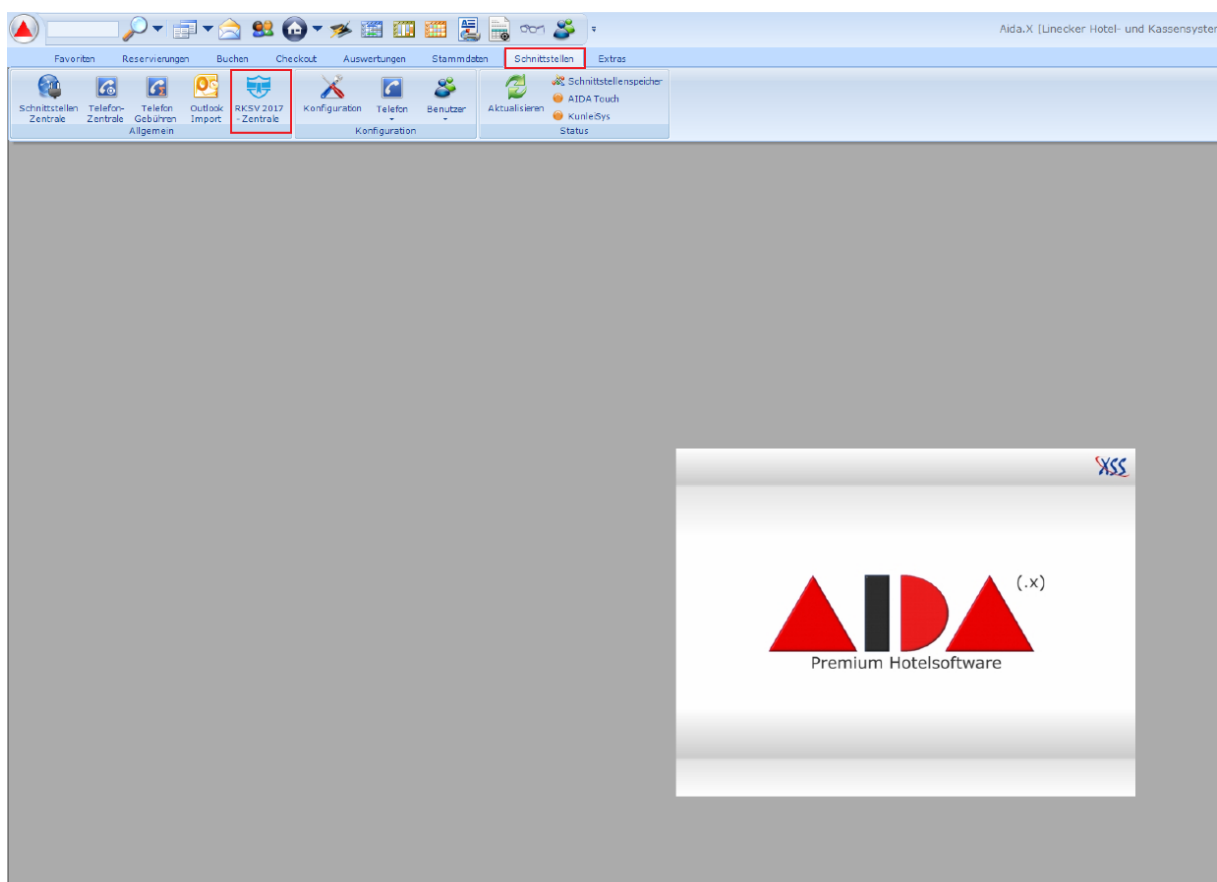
Aida.X [Linecker Hotel- und Kassensyster

Favoriten Reservierungen Buchen Checkout Auswertungen Stammdaten Schnittstellen Extras

Schnittstellen Zentrale
Telefon-Zentrale
Telefon Gebühren
Outlook Import
RKSV 2017 - Zentrale
Allgemein

Konfiguration
Telefon
Benutzer
Konfiguration

Aktualisieren
Schnittstellenspeicher
AIDA Touch
KunleiSys
Status

XSS

AIDA (.x)
Premium Hotelsoftware